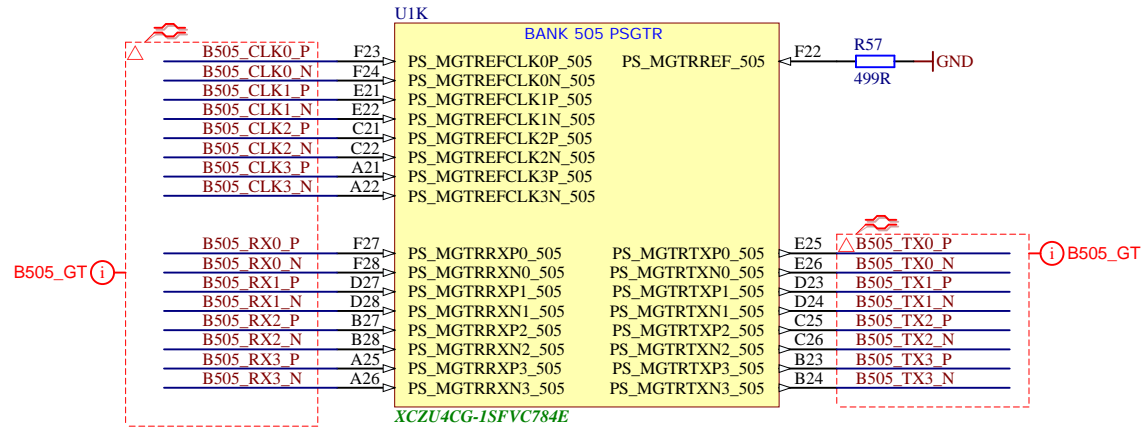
U1K

BANK 505 PSGTR

B505_CLK0_P F23 PS_MGTREFCLK0P_505
B505_CLK0_N F24 PS_MGTREFCLK0N_505
B505_CLK1_P E21 PS_MGTREFCLK1P_505
B505_CLK1_N E22 PS_MGTREFCLK1N_505
B505_CLK2_P C21 PS_MGTREFCLK2P_505
B505_CLK2_N C22 PS_MGTREFCLK2N_505
B505_CLK3_P A21 PS_MGTREFCLK3P_505
B505_CLK3_N A22 PS_MGTREFCLK3N_505

PS_MGTRREF_505 F22 R57 499R GND

B505_GT

B505_RX0_P F27 PS_MGTRRXP0_505
B505_RX0_N F28 PS_MGTRRXN0_505
B505_RX1_P D27 PS_MGTRRXP1_505
B505_RX1_N D28 PS_MGTRRXN1_505
B505_RX2_P B27 PS_MGTRRXP2_505
B505_RX2_N B28 PS_MGTRRXN2_505
B505_RX3_P A25 PS_MGTRRXP3_505
B505_RX3_N A26 PS_MGTRRXN3_505

PS_MGTRTXP0_505 E25 B505_TX0_P
PS_MGTRTXN0_505 E26 B505_TX0_N
PS_MGTRTXP1_505 D23 B505_TX1_P
PS_MGTRTXN1_505 D24 B505_TX1_N
PS_MGTRTXP2_505 C25 B505_TX2_P
PS_MGTRTXN2_505 C26 B505_TX2_N
PS_MGTRTXP3_505 B23 B505_TX3_P
PS_MGTRTXN3_505 B24 B505_TX3_N

B505_GT

XCZU4CG-1SFVC784E